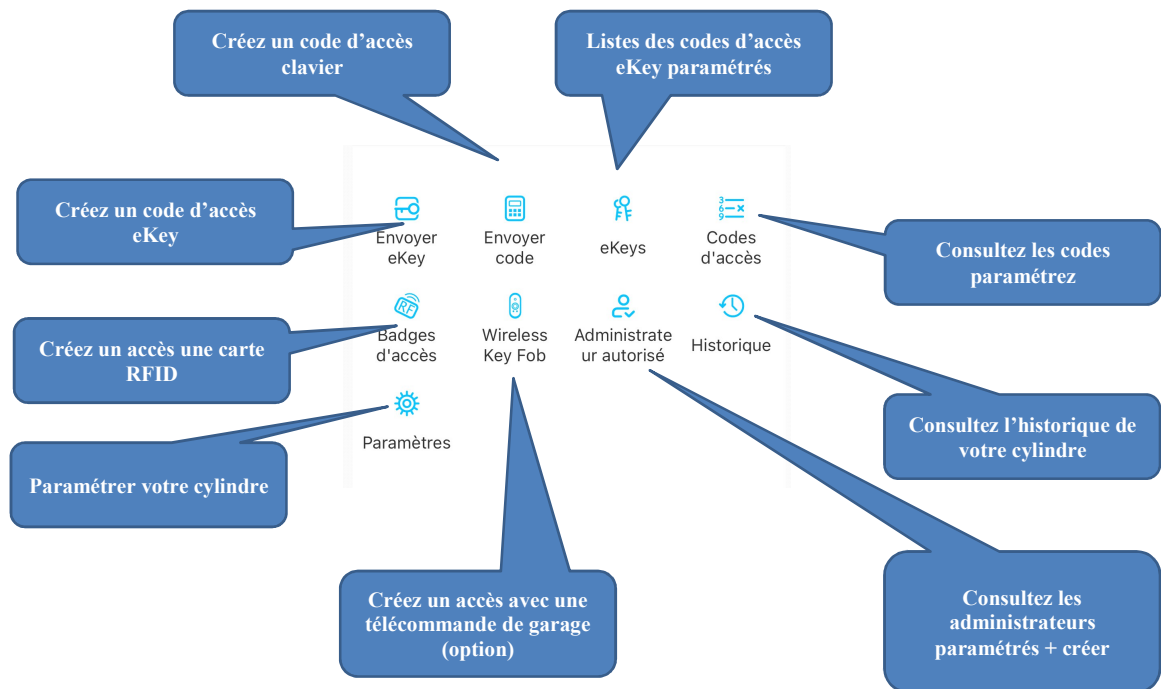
Créez un code d'accès clavier

Listes des codes d'accès eKey paramétrés

Créez un code d'accès eKey

Envoyer eKey

Envoyer code

eKeys

Codes d'accès

Consultez les codes paramétrez

Badges d'accès

Wireless Key Fob

Administrateur autorisé

Historique

Créez un accès une carte RFID

Consultez l'historique de votre cylindre

Paramètres

Paramétrer votre cylindre

Créez un accès avec une télécommande de garage (option)

Consultez les administrateurs paramétrés + créer